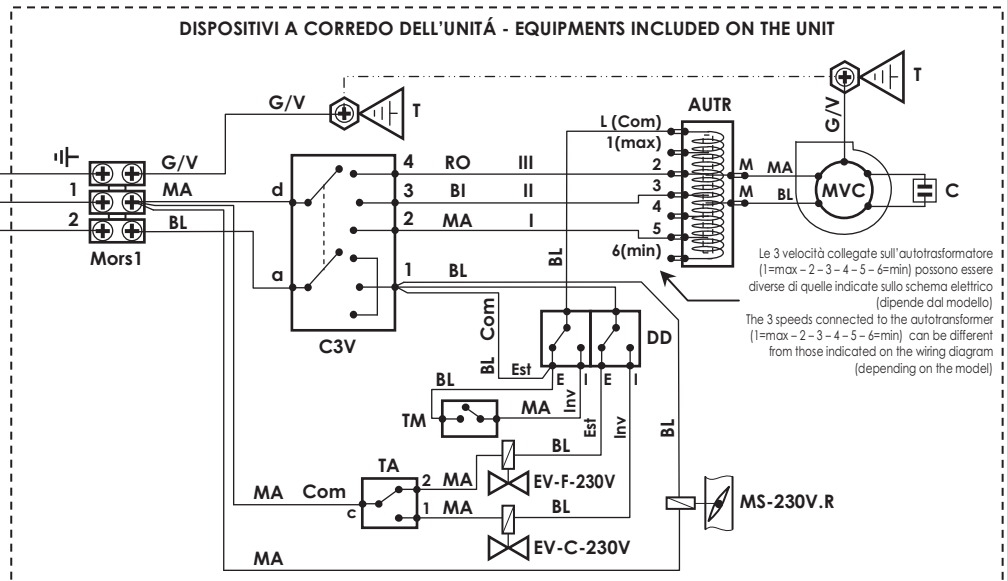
DISPOSITIVI A CORREDO DELL'UNITÁ - EQUIPMENTS INCLUDED ON THE UNIT

G/V
T
T
G/V
AUTR
L (Com)
1(max)
2
3
4
5
6(min)
G/V
1
MA
2
BL
Mors1
d
a
4
RO
III
3
BI
II
2
MA
I
1
BL
M
M
MA
BL
MVC
C
BL
C3V
Com
BL
Est
E
I
E
I
DD
BL
TM
MA
Inv
Est
Inv
BL
BL
TA
2
MA
1
MA
Com
MA
c
EV-F-230V
BL
EV-C-230V
MS-230V.R
MA

Le 3 velocità collegate sull'autotrasformatore (1=max – 2 – 3 – 4 – 5 – 6=min) possono essere diverse di quelle indicate sullo schema elettrico (dipende dal modello)
The 3 speeds connected to the autotransformer (1=max – 2 – 3 – 4 – 5 – 6=min) can be different from those indicated on the wiring diagram (depending on the model)